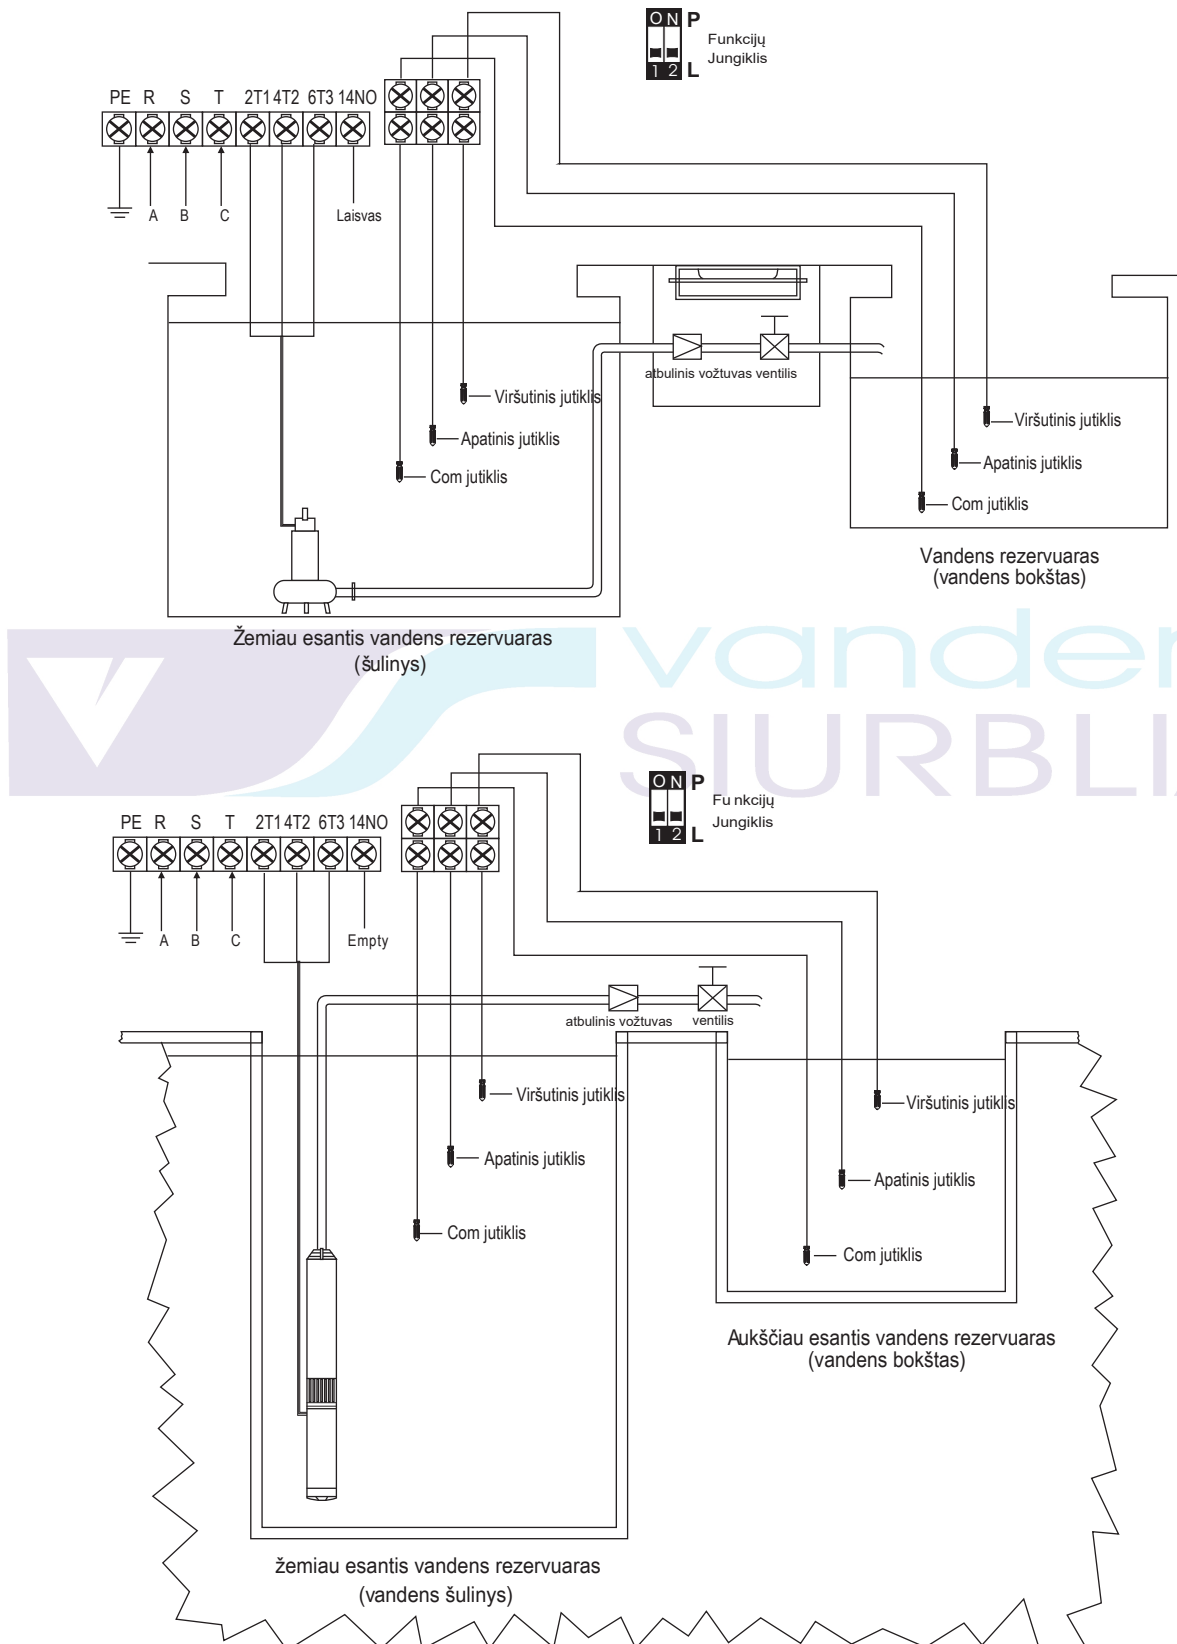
ON P
Funkcijų Jungiklis
1 2 L

PE R S T 2T1 4T2 6T3 14NO

A B C

Laisvas

atbulinis vožtuvas ventilis

Viršutinis jutiklis
Apatinis jutiklis
Com jutiklis

Viršutinis jutiklis
Apatinis jutiklis
Com jutiklis

Vandens rezervuaras
(vandens bokštas)

Žemiau esantis vandens rezervuaras
(šulinys)

vanden
SIURBLI

ON P
Fu nkcijų Jungiklis
1 2 L

PE R S T 2T1 4T2 6T3 14NO

A B C

Empty

atbulinis vožtuvas ventilis

Viršutinis jutiklis
Apatinis jutiklis
Com jutiklis

Viršutinis jutiklis
Apatinis jutiklis
Com jutiklis

Aukščiau esantis vandens rezervuaras
(vandens bokštas)

žemiau esantis vandens rezervuaras
(vandens šulinys)